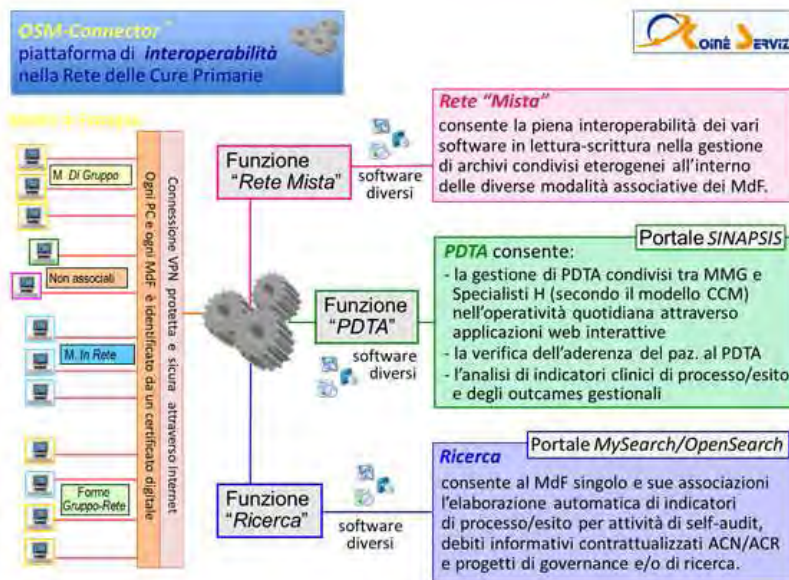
OSM-Connector™
piattaforma di interoperabilità nella Rete delle Cure Primarie

Koinè Serviz

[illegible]

M. Di Gruppo

Non associati

M. In Rete

Forme Gruppo-Rete

Ogni PC e ogni MdF è identificato da un certificato digitale

Connessione VPN protetta e sicura attraverso internet

Funzione "Rete Mista"

software diversi

Rete "Mista"
consente la piena interoperabilità dei vari software in lettura-scrittura nella gestione di archivi condivisi eterogenei all'interno delle diverse modalità associative dei MdF.

Funzione "PDTA"

software diversi

Portale SINAPSIS
PDTA consente:
- la gestione di PDTA condivisi tra MMG e Specialisti H (secondo il modello CCM) nell'operatività quotidiana attraverso applicazioni web interattive
- la verifica dell'aderenza del paz. al PDTA
- l'analisi di indicatori clinici di processo/esito e degli outcames gestionali

Funzione "Ricerca"

software diversi

Portale MySearch/OpenSearch
Ricerca
consente al MdF singolo e sue associazioni l'elaborazione automatica di indicatori di processo/esito per attività di self-audit, debiti informativi contrattualizzati ACN/ACR e progetti di governance e/o di ricerca.